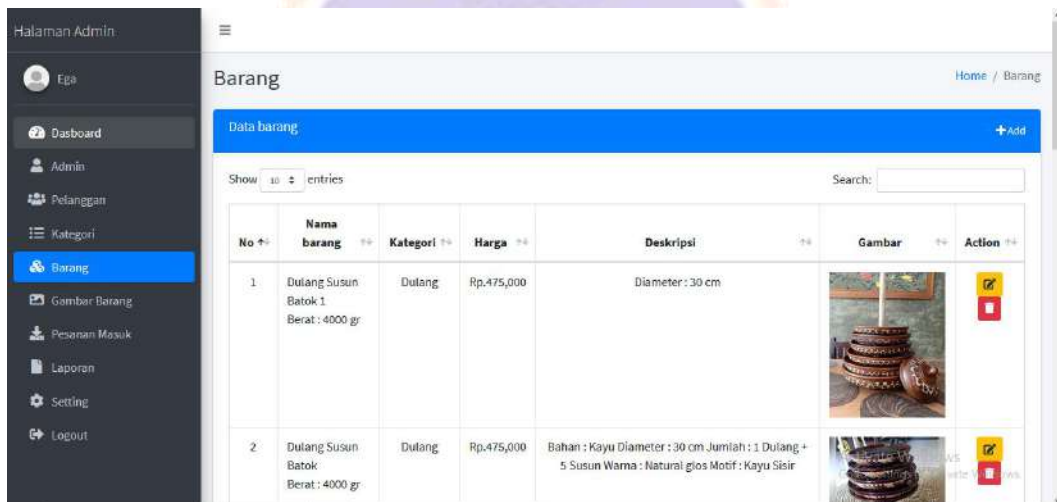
Halaman Admin

Ega

Dasboard

Admin

Pelanggan

Kategori

Barang

Gambar Barang

Pesanan Masuk

Laporan

Setting

Logout

≡

Barang

Home / Barang

Data barang

+Add

Show 10 entries

Search:

| No | Nama barang | Kategori | Harga | Deskripsi | Gambar | Action |
|---|---|---|---|---|---|---|
| 1 | Dulang Susun Batok 1 Berat : 4000 gr | Dulang | Rp.475,000 | Diameter : 30 cm | | |
| 2 | Dulang Susun Batok Berat : 4000 gr | Dulang | Rp.475,000 | Bahan : Kayu Diameter : 30 cm Jumlah : 1 Dulang + 5 Susun Warna : Natural glos Motif : Kayu Sisir | | |